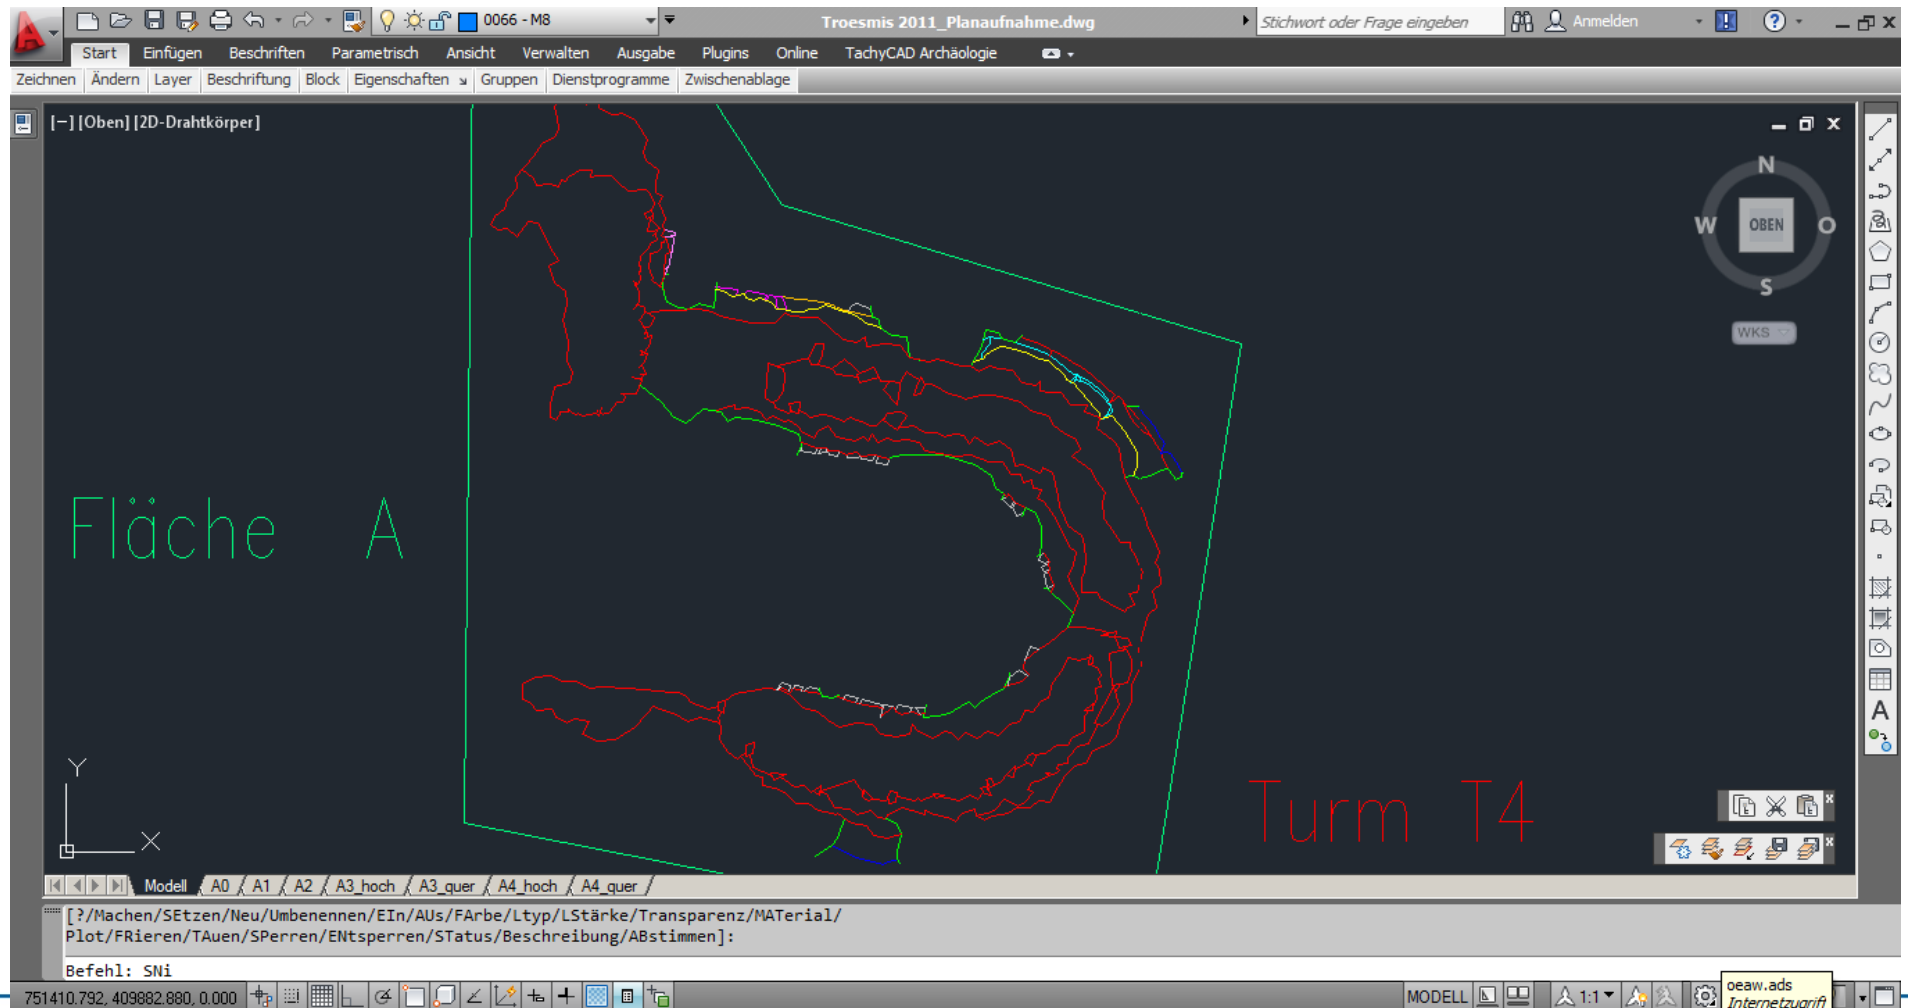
0066 - M8

Troesmis 2011_Planaufnahme.dwg

Stichwort oder Frage eingeben

Anmelden

Start Einfügen Beschriften Parametrisch Ansicht Verwalten Ausgabe Plugins Online TachyCAD Archäologie

Zeichnen Ändern Layer Beschriftung Block Eigenschaften Gruppen Dienstprogramme Zwischenablage

[−] [Oben] [2D-Drahtkörper]

N
W OBEN O
S

WKS

Fläche A

Turm T4

Y

X

Modell A0 A1 A2 A3_hoch A3_quer A4_hoch A4_quer

[?/Machen/SEtzen/Neu/Umbenennen/EIn/AUs/FArbe/Ltyp/LStärke/Transparenz/MATerial/
Plot/FRieren/TAuen/SPerren/ENtsperren/STatus/Beschreibung/ABstimmen]:

Befehl: SNi

751410.792, 409882.880, 0.000

MODELL

1:1

oeaw.ads
Internetzugriff